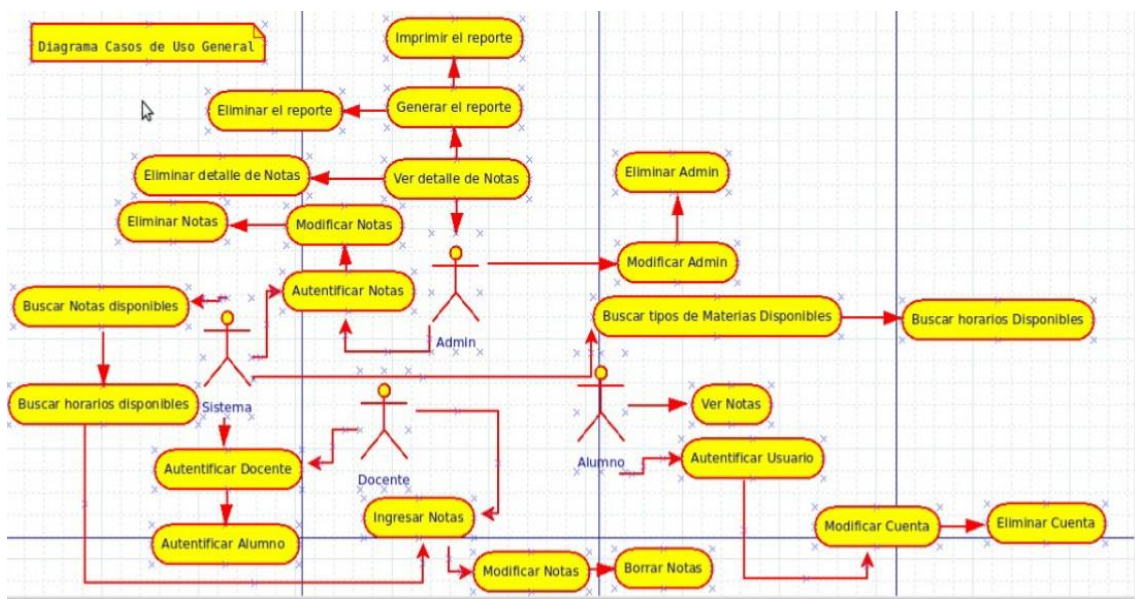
Diagrama Casos de Uso General

Imprimir el reporte

Generar el reporte

Eliminar el reporte

Ver detalle de Notas

Eliminar detalle de Notas

Eliminar Notas

Modificar Notas

Eliminar Admin

Autentificar Notas

Modificar Admin

Admin

Buscar Notas disponibles

Buscar tipos de Materias Disponibles

Buscar horarios Disponibles

Sistema

Buscar horarios disponibles

Ver Notas

Docente

Alumno

Autentificar Usuario

Autentificar Docente

Ingresar Notas

Autentificar Alumno

Modificar Cuenta

Eliminar Cuenta

Modificar Notas

Borrar Notas